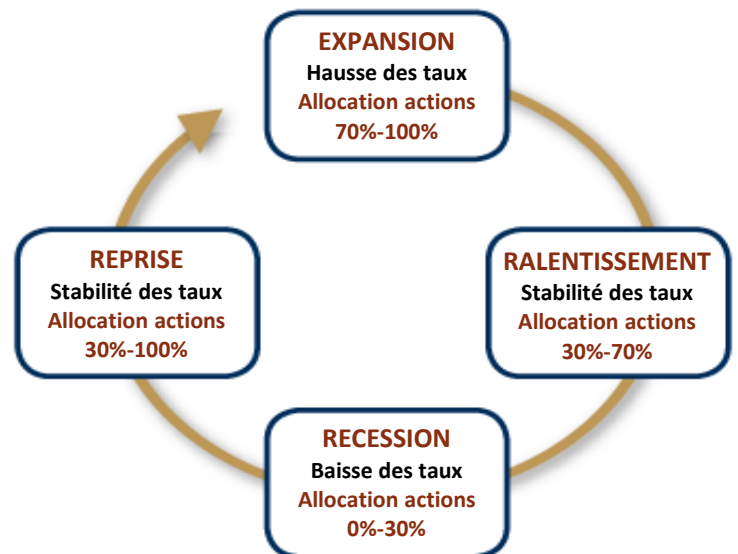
EXPANSION
Hausse des taux
Allocation actions
70%-100%

RALENTISSEMENT
Stabilité des taux
Allocation actions
30%-70%

RECESSION
Baisse des taux
Allocation actions
0%-30%

REPRISE
Stabilité des taux
Allocation actions
30%-100%